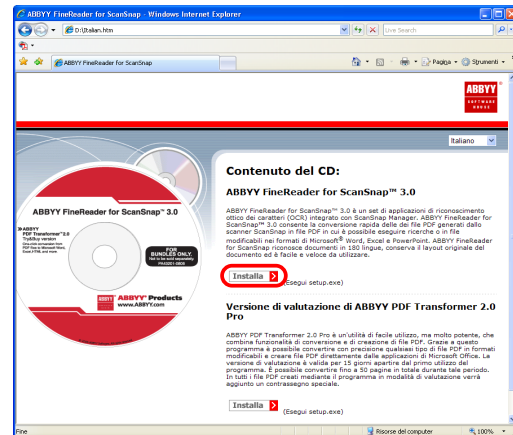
ABBYY FineReader for ScanSnap - Windows Internet Explorer

D:\Italian.htm

Live Search

ABBYY FineReader for ScanSnap

Pagina · Strumenti ·

ABBYY SOFTWARE HOUSE

Italiano

Contenuto del CD:

ABBYY FineReader for ScanSnap™ 3.0

ABBYY FineReader for ScanSnap™ 3.0 è un set di applicazioni di riconoscimento ottico dei caratteri (OCR) integrato con ScanSnap Manager. ABBYY FineReader for ScanSnap™ 3.0 consente la conversione rapida delle dei file PDF generati dallo scanner ScanSnap in file PDF in cui è possibile eseguire ricerche o in file modificabili nei formati di Microsoft® Word, Excel e PowerPoint. ABBYY FineReader for ScanSnap riconosce documenti in 180 lingue, conserva il layout originale del documento ed è facile e veloce da utilizzare.

Installa

(Esegui setup.exe)

Versione di valutazione di ABBYY PDF Transformer 2.0 Pro

ABBYY PDF Transformer 2.0 Pro è un'utilità di facile utilizzo, ma molto potente, che combina funzionalità di conversione e di creazione di file PDF. Grazie a questo programma è possibile convertire con precisione qualsiasi tipo di file PDF in formati modificabili e creare file PDF direttamente dalle applicazioni di Microsoft Office. La versione di valutazione è valida per 15 giorni a partire dal primo utilizzo del programma. È possibile convertire fino a 50 pagine in totale durante tale periodo. In tutti i file PDF creati mediante il programma in modalità di valutazione verrà aggiunto un contrassegno speciale.

Installa

(Esegui setup.exe)

ABBYY FineReader for ScanSnap™ 3.0

ABBYY PDF Transformer™ 3.0 TrialBuy version

FOR BUNDLES ONLY. Not to be sold separately.

ABBYY® Products www.ABBYY.com

Fine

Risorse del computer

100%